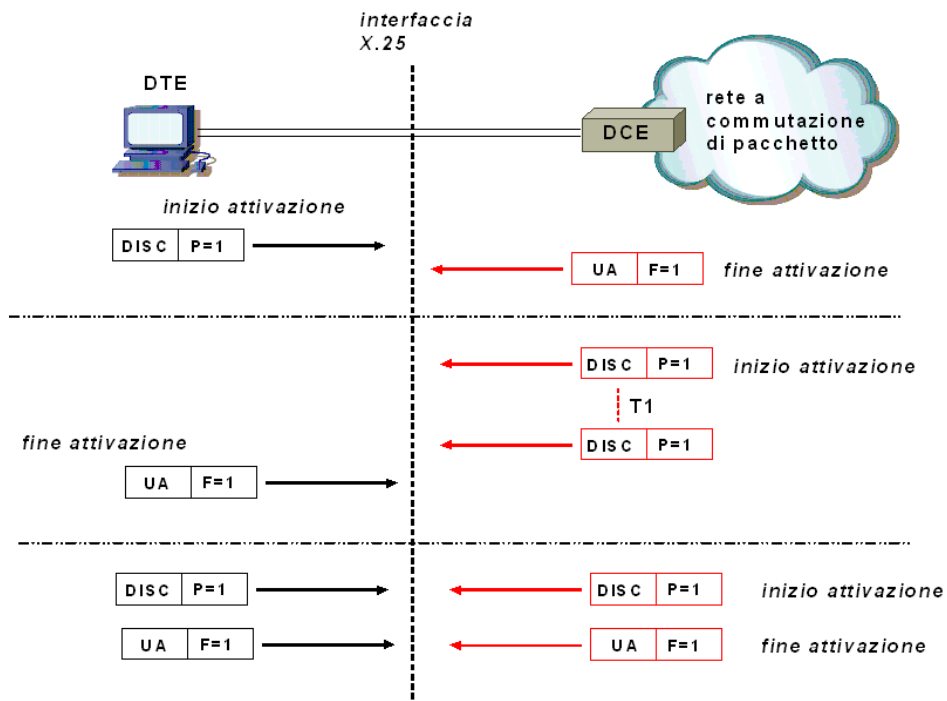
interfaccia
X.25

DTE

rete a commutazione di pacchetto

DCE

inizio attivazione

| DISC | P=1 |
|---|---|

| UA | F=1 |
|---|---|

fine attivazione

| DISC | P=1 |
|---|---|

inizio attivazione

T1

fine attivazione

| DISC | P=1 |
|---|---|

| UA | F=1 |
|---|---|

| DISC | P=1 |
|---|---|

| DISC | P=1 |
|---|---|

inizio attivazione

| UA | F=1 |
|---|---|

| UA | F=1 |
|---|---|

fine attivazione